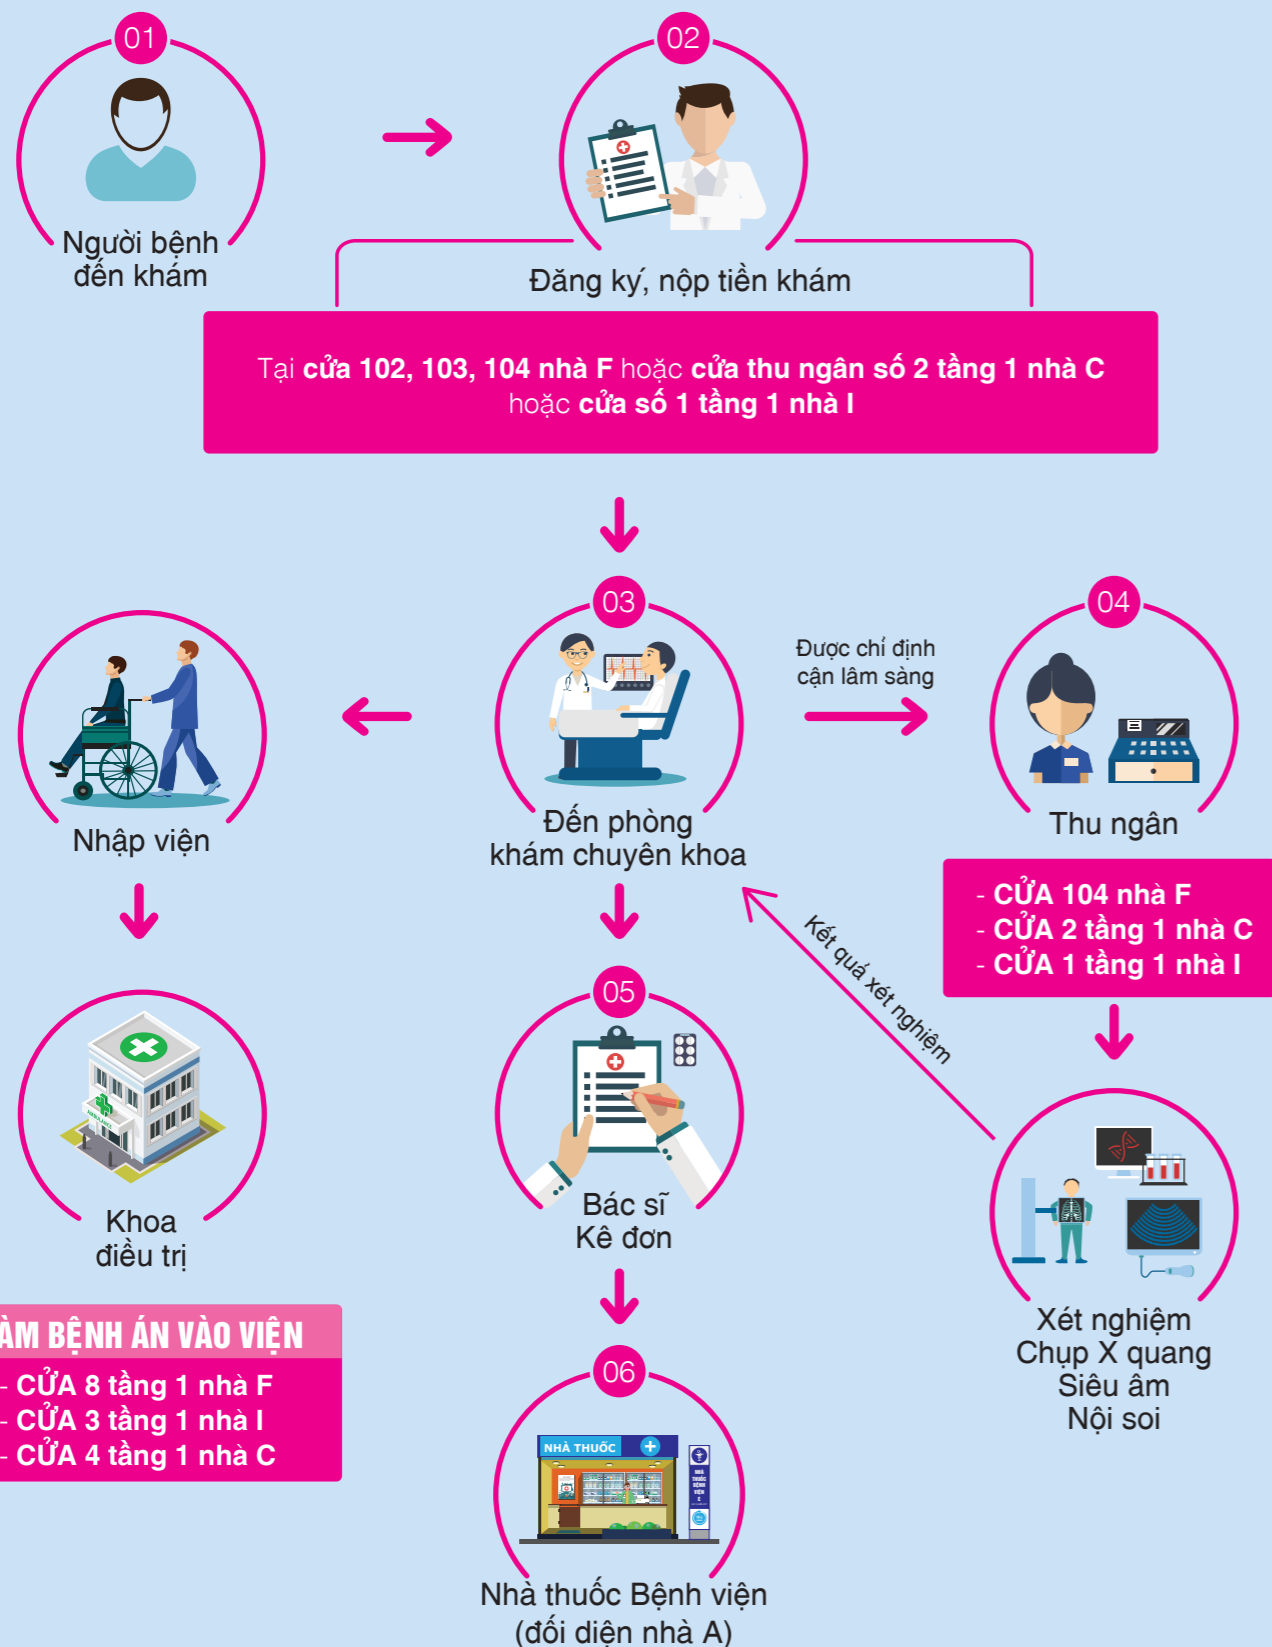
01

Người bệnh đến khám

02

Đăng ký, nộp tiền khám

Tại cửa 102, 103, 104 nhà F hoặc cửa thu ngân số 2 tầng 1 nhà C hoặc cửa số 1 tầng 1 nhà I

03

Đến phòng khám chuyên khoa

Được chỉ định cận lâm sàng

04

Thu ngân

- CỬA 104 nhà F
- CỬA 2 tầng 1 nhà C
- CỬA 1 tầng 1 nhà I

Nhập viện

Kết quả xét nghiệm

05

Bác sĩ Kê đơn

Khoa điều trị

ÀM BỆNH ÁN VÀO VIỆN
- CỬA 8 tầng 1 nhà F
- CỬA 3 tầng 1 nhà I
- CỬA 4 tầng 1 nhà C

Xét nghiệm
Chụp X quang
Siêu âm
Nội soi

06

NHÀ THUỐC

Nhà thuốc Bệnh viện (đối diện nhà A)